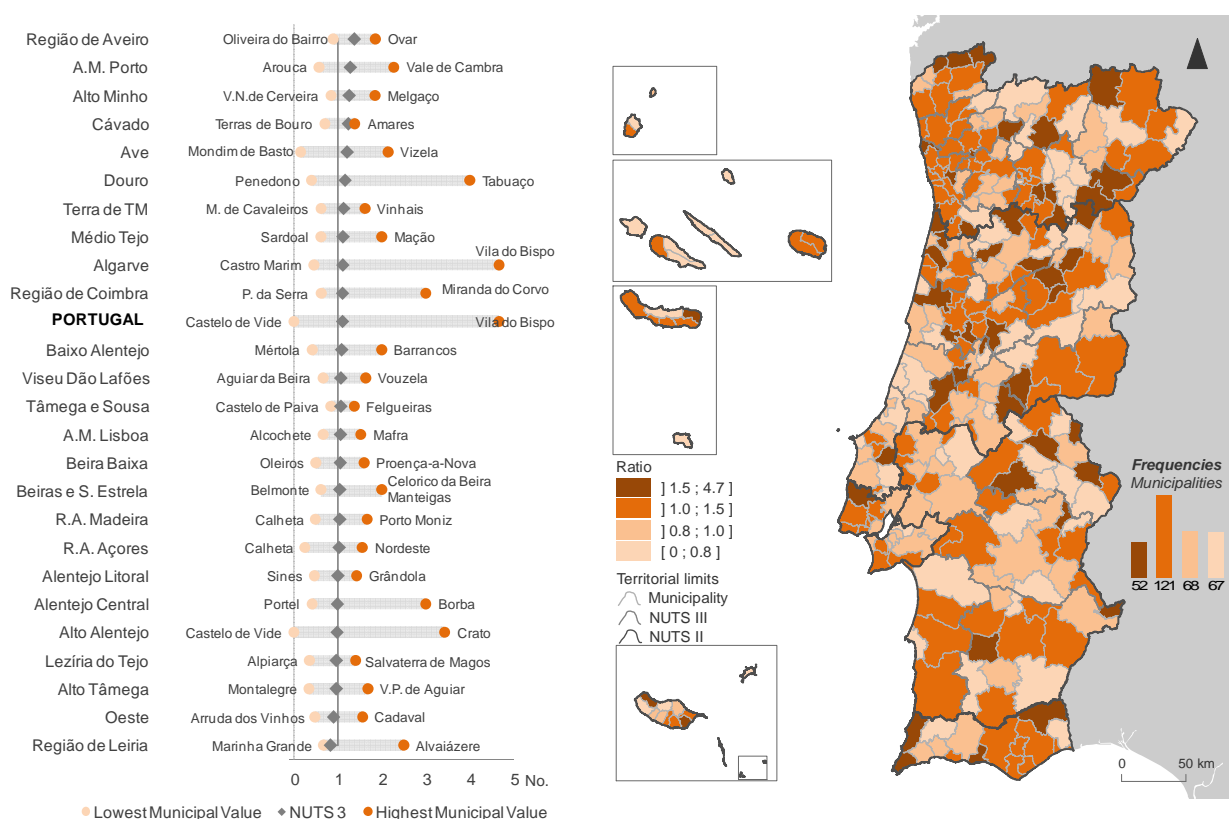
Região de Aveiro
A.M. Porto
Alto Minho
Cávado
Ave
Douro
Terra de TM
Médio Tejo
Algarve
Região de Coimbra
PORTUGAL
Baixo Alentejo
Viseu Dão Lafões
Tâmega e Sousa
A.M. Lisboa
Beira Baixa
Beiras e S. Estrela
R.A. Madeira
R.A. Açores
Alentejo Litoral
Alentejo Central
Alto Alentejo
Lezíria do Tejo
Alto Tâmega
Oeste
Região de Leiria

Oliveira do Bairro Ovar
Arouca Vale de Cambra
V.N.de Cerveira Melgaço
Terras de Bouro Amares
Mondim de Basto Vizela
Penedono Tabuaço
M. de Cavaleiros Vinhais
Sardoal Mação
Castro Marim Vila do Bispo
P. da Serra Miranda do Corvo
Castelo de Vide Vila do Bispo
Mértola Barrancos
Aguiar da Beira Vouzela
Castelo de Paiva Felgueiras
Alcochete Mafra
Oleiros Proença-a-Nova
Belmonte Celorico da Beira Manteigas
Calheta Porto Moniz
Calheta Nordeste
Sines Grândola
Portel Borba
Castelo de Vide Crato
Alpiarça Salvaterra de Magos
Montalegre V.P. de Aguiar
Arruda dos Vinhos Cadaval
Marinha Grande Alvaiázere

0 1 2 3 4 5 No.

Lowest Municipal Value NUTS 3 Highest Municipal Value

Ratio
] 1.5 ; 4.7 ]
] 1.0 ; 1.5 ]
] 0.8 ; 1.0 ]
[ 0 ; 0.8 ]

Territorial limits
Municipality
NUTS III
NUTS II

Frequencies
Municipalities
52 121 68 67

0 50 km